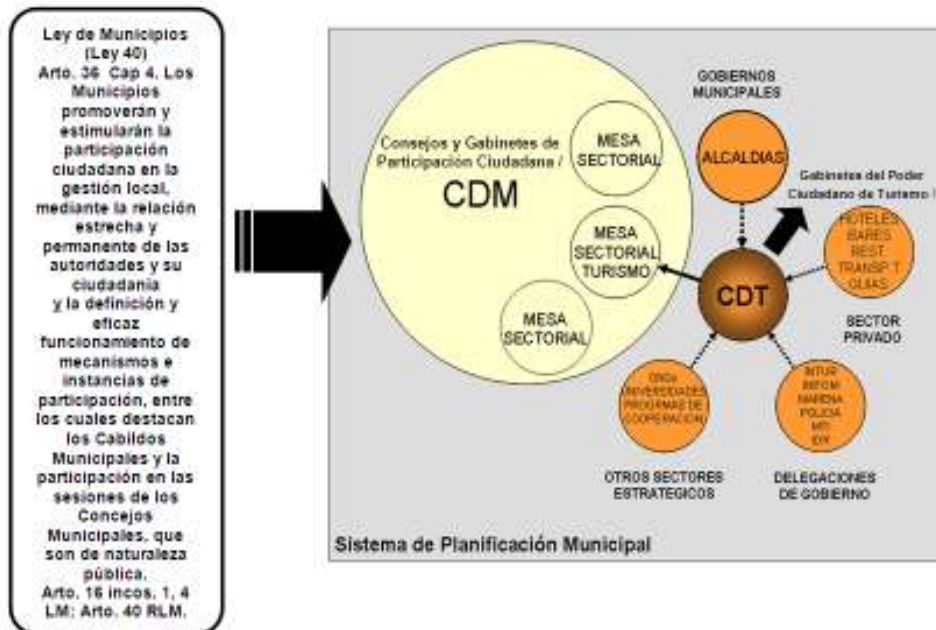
Ley de Municipios (Ley 40) Arto. 36 Cap 4. Los Municipios promoverán y estimularán la participación ciudadana en la gestión local, mediante la relación estrecha y permanente de las autoridades y su ciudadanía y la definición y eficaz funcionamiento de mecanismos e instancias de participación, entre los cuales destacan los Cabildos Municipales y la participación en las sesiones de los Concejos Municipales, que son de naturaleza pública. Arto. 16 incos. 1, 4 LM; Arto. 40 RLM.

Consejos y Gabinetes de Participación Ciudadana / CDM

MESA SECTORIAL

MESA SECTORIAL TURISMO

MESA SECTORIAL

GOBIERNOS MUNICIPALES

ALCALDIAS

Gabinetes del Poder Ciudadano de Turismo /

HOTELES BARES REST TRANSP'T GUIAS

CDT

BECTOR PRIVADO

ONGs UNIVERSIDADES PROGRAMAS DE COOPERACION

INTUR INFOM MARENA POLICIA MTI EJY

OTROS SECTORES ESTRATEGICOS

DELEGACIONES DE GOBIERNO

Sistema de Planificación Municipal